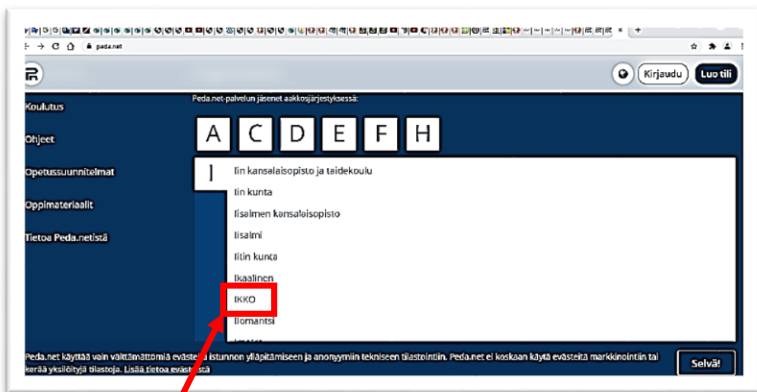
peda.net

Kirjaudu Luo tili

Koulutus
Ohjeet
Opetussuunnitelmat
Oppimateriaalit
Tietoa Peda.netistä

Peda.net-palvelun jäsenet aakkosjärjestyksessä:

A C D E F H

I

Iin kansalaisopisto ja taidekoulu
Iin kunta
Iisalmen kansalaisopisto
Iisalmi
Iitin kunta
Ikaalinen
IKKO
Ilomantsi
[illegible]

Peda.net käyttää vain välttämättömiä evästeitä istunnon ylläpitämiseen ja anonyymiin tekniseen tilastointiin. Peda.net ei koskaan käytä evästeitä markkinointiin tai kerää yksilöityjä tilastoja. Lisää tietoa evästeistä

Selvä!